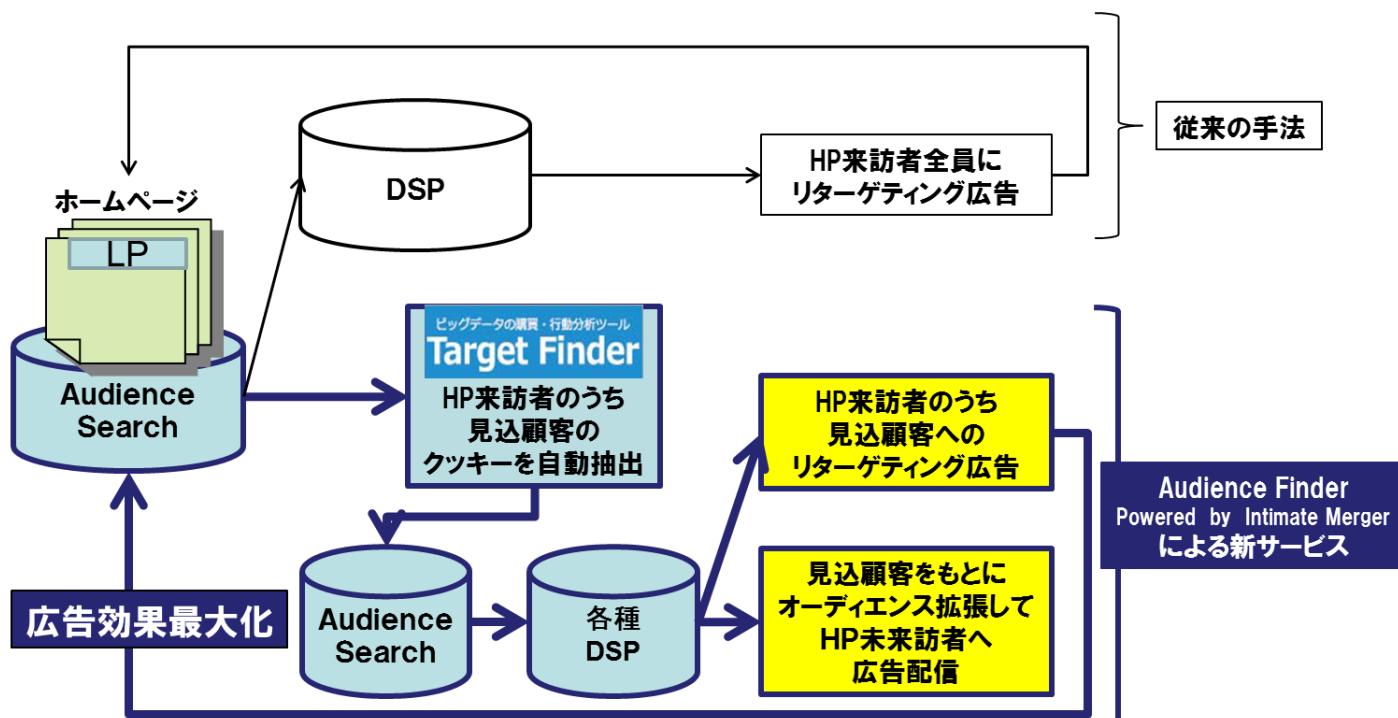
従来の手法

DSP

HP来訪者全員に リターゲティング広告

ホームページ

LP

Audience Search

ビッグデータの購買・行動分析ツール

Target Finder

HP来訪者のうち 見込顧客の クッキーを自動抽出

HP来訪者のうち 見込顧客への リターゲティング広告

Audience Finder Powered by Intimate Merger による新サービス

見込顧客をもとに オーディエンス拡張して HP未来訪者へ 広告配信

広告効果最大化

Audience Search

各種 DSP